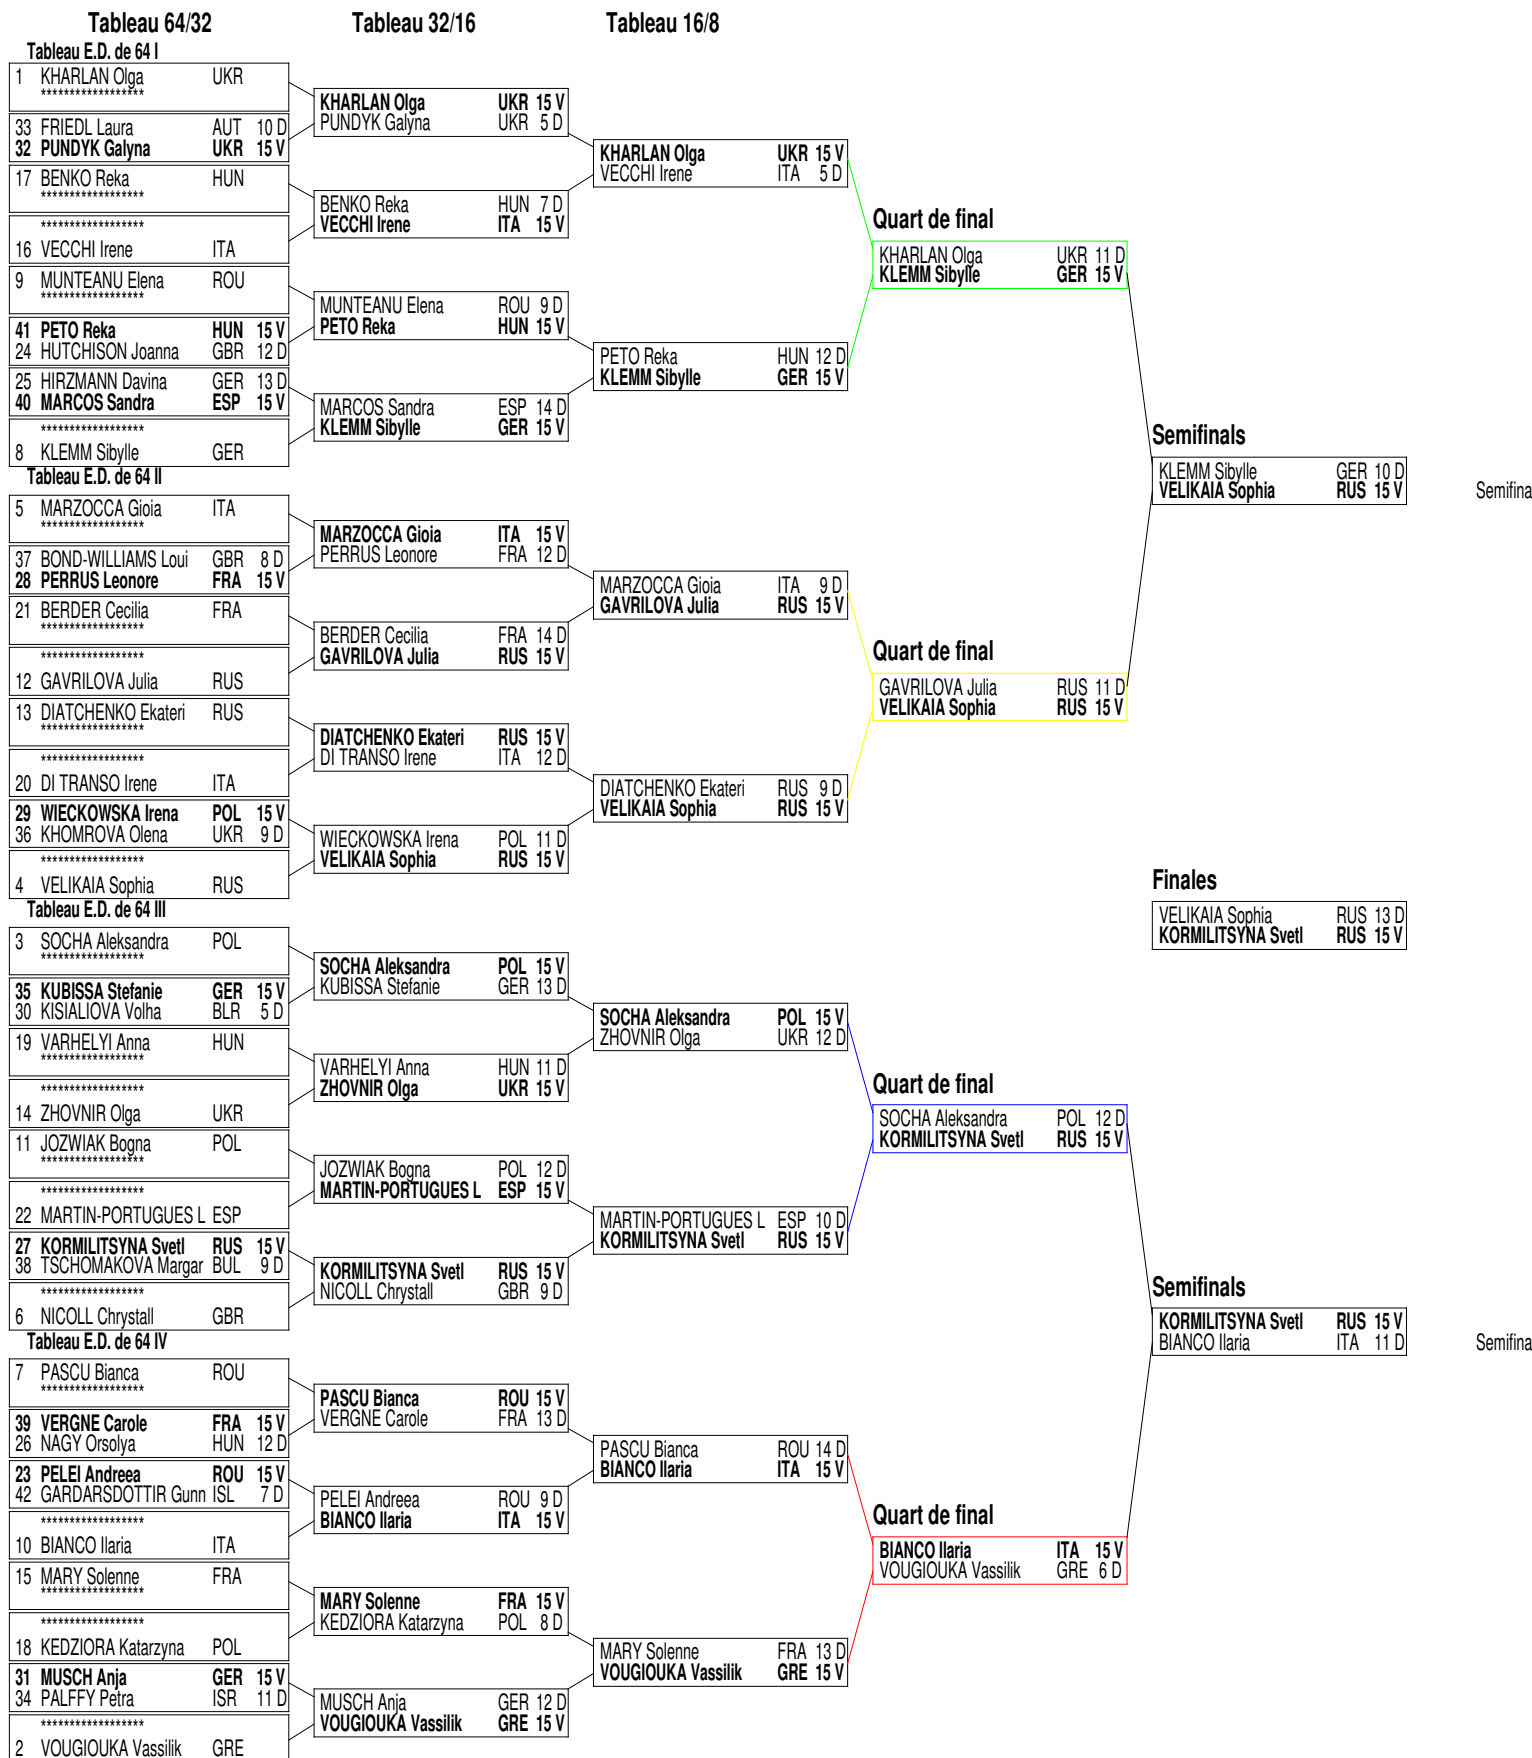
Tableau 64/32

Tableau 32/16

Tableau 16/8

Tableau E.D. de 64 I

1 KHARLAN Olga UKR
******************

33 FRIEDL Laura AUT 10 D
32 PUNDYK Galyna UKR 15 V

17 BENKO Reka HUN
******************

******************
16 VECCHI Irene ITA

9 MUNTEANU Elena ROU
******************

41 PETO Reka HUN 15 V
24 HUTCHISON Joanna GBR 12 D

25 HIRZMANN Davina GER 13 D
40 MARCOS Sandra ESP 15 V

******************
8 KLEMM Sibylle GER

Tableau E.D. de 64 II

5 MARZOCCA Gioia ITA
******************

37 BOND-WILLIAMS Loui GBR 8 D
28 PERRUS Leonore FRA 15 V

21 BERDER Cecilia FRA
******************

******************
12 GAVRILOVA Julia RUS

13 DIATCHENKO Ekateri RUS
******************

******************
20 DI TRANSO Irene ITA

29 WIECKOWSKA Irena POL 15 V
36 KHOMROVA Olena UKR 9 D

******************
4 VELIKAIA Sophia RUS

Tableau E.D. de 64 III

3 SOCHA Aleksandra POL
******************

35 KUBISSA Stefanie GER 15 V
30 KISIALIOVA Volha BLR 5 D

19 VARHELYI Anna HUN
******************

******************
14 ZHOVNIR Olga UKR

11 JOZWIAK Bogna POL
******************

******************
22 MARTIN-PORTUGUES L ESP

27 KORMILITSYNA Svetl RUS 15 V
38 TSCHOMAKOVA Margar BUL 9 D

******************
6 NICOLL Chrystall GBR

Tableau E.D. de 64 IV

7 PASCU Bianca ROU
******************

39 VERGNE Carole FRA 15 V
26 NAGY Orsolya HUN 12 D

23 PELEI Andreea ROU 15 V
42 GARDARSDOTTIR Gunn ISL 7 D

******************
10 BIANCO Ilaria ITA

15 MARY Solenne FRA
******************

******************
18 KEDZIORA Katarzyna POL

31 MUSCH Anja GER 15 V
34 PALFFY Petra ISR 11 D

******************
2 VOUGIOUKA Vassilik GRE

KHARLAN Olga UKR 15 V
PUNDYK Galyna UKR 5 D

BENKO Reka HUN 7 D
VECCHI Irene ITA 15 V

MUNTEANU Elena ROU 9 D
PETO Reka HUN 15 V

MARCOS Sandra ESP 14 D
KLEMM Sibylle GER 15 V

MARZOCCA Gioia ITA 15 V
PERRUS Leonore FRA 12 D

BERDER Cecilia FRA 14 D
GAVRILOVA Julia RUS 15 V

DIATCHENKO Ekateri RUS 15 V
DI TRANSO Irene ITA 12 D

WIECKOWSKA Irena POL 11 D
VELIKAIA Sophia RUS 15 V

SOCHA Aleksandra POL 15 V
KUBISSA Stefanie GER 13 D

VARHELYI Anna HUN 11 D
ZHOVNIR Olga UKR 15 V

JOZWIAK Bogna POL 12 D
MARTIN-PORTUGUES L ESP 15 V

KORMILITSYNA Svetl RUS 15 V
NICOLL Chrystall GBR 9 D

PASCU Bianca ROU 15 V
VERGNE Carole FRA 13 D

PELEI Andreea ROU 9 D
BIANCO Ilaria ITA 15 V

MARY Solenne FRA 15 V
KEDZIORA Katarzyna POL 8 D

MUSCH Anja GER 12 D
VOUGIOUKA Vassilik GRE 15 V

KHARLAN Olga UKR 15 V
VECCHI Irene ITA 5 D

PETO Reka HUN 12 D
KLEMM Sibylle GER 15 V

MARZOCCA Gioia ITA 9 D
GAVRILOVA Julia RUS 15 V

DIATCHENKO Ekateri RUS 9 D
VELIKAIA Sophia RUS 15 V

SOCHA Aleksandra POL 15 V
ZHOVNIR Olga UKR 12 D

MARTIN-PORTUGUES L ESP 10 D
KORMILITSYNA Svetl RUS 15 V

PASCU Bianca ROU 14 D
BIANCO Ilaria ITA 15 V

MARY Solenne FRA 13 D
VOUGIOUKA Vassilik GRE 15 V

Quart de final
KHARLAN Olga UKR 11 D
KLEMM Sibylle GER 15 V

Quart de final
GAVRILOVA Julia RUS 11 D
VELIKAIA Sophia RUS 15 V

Quart de final
SOCHA Aleksandra POL 12 D
KORMILITSYNA Svetl RUS 15 V

Quart de final
BIANCO Ilaria ITA 15 V
VOUGIOUKA Vassilik GRE 6 D

Semifinals
KLEMM Sibylle GER 10 D
VELIKAIA Sophia RUS 15 V

Semifina

Finales
VELIKAIA Sophia RUS 13 D
KORMILITSYNA Svetl RUS 15 V

Semifinals
KORMILITSYNA Svetl RUS 15 V
BIANCO Ilaria ITA 11 D

Semifina